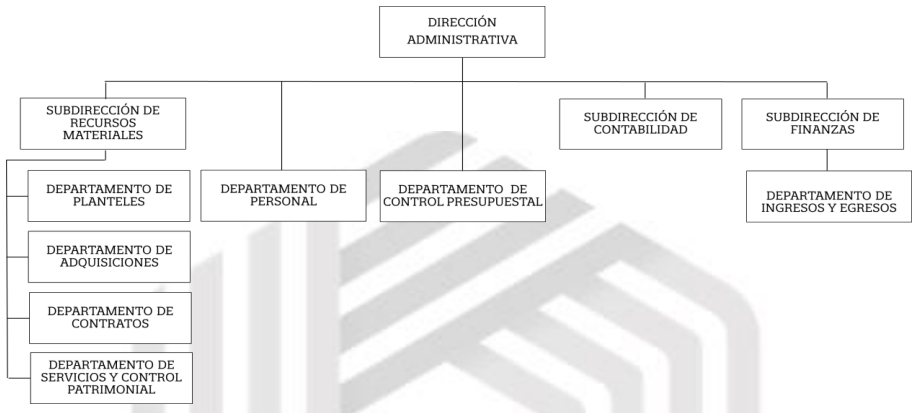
DIRECCIÓN ADMINISTRATIVA

SUBDIRECCIÓN DE RECURSOS MATERIALES

DEPARTAMENTO DE PLANTELES

DEPARTAMENTO DE ADQUISICIONES

DEPARTAMENTO DE CONTRATOS

DEPARTAMENTO DE SERVICIOS Y CONTROL PATRIMONIAL

DEPARTAMENTO DE PERSONAL

DEPARTAMENTO DE CONTROL PRESUPUESTAL

SUBDIRECCIÓN DE CONTABILIDAD

SUBDIRECCIÓN DE FINANZAS

DEPARTAMENTO DE INGRESOS Y EGRESOS